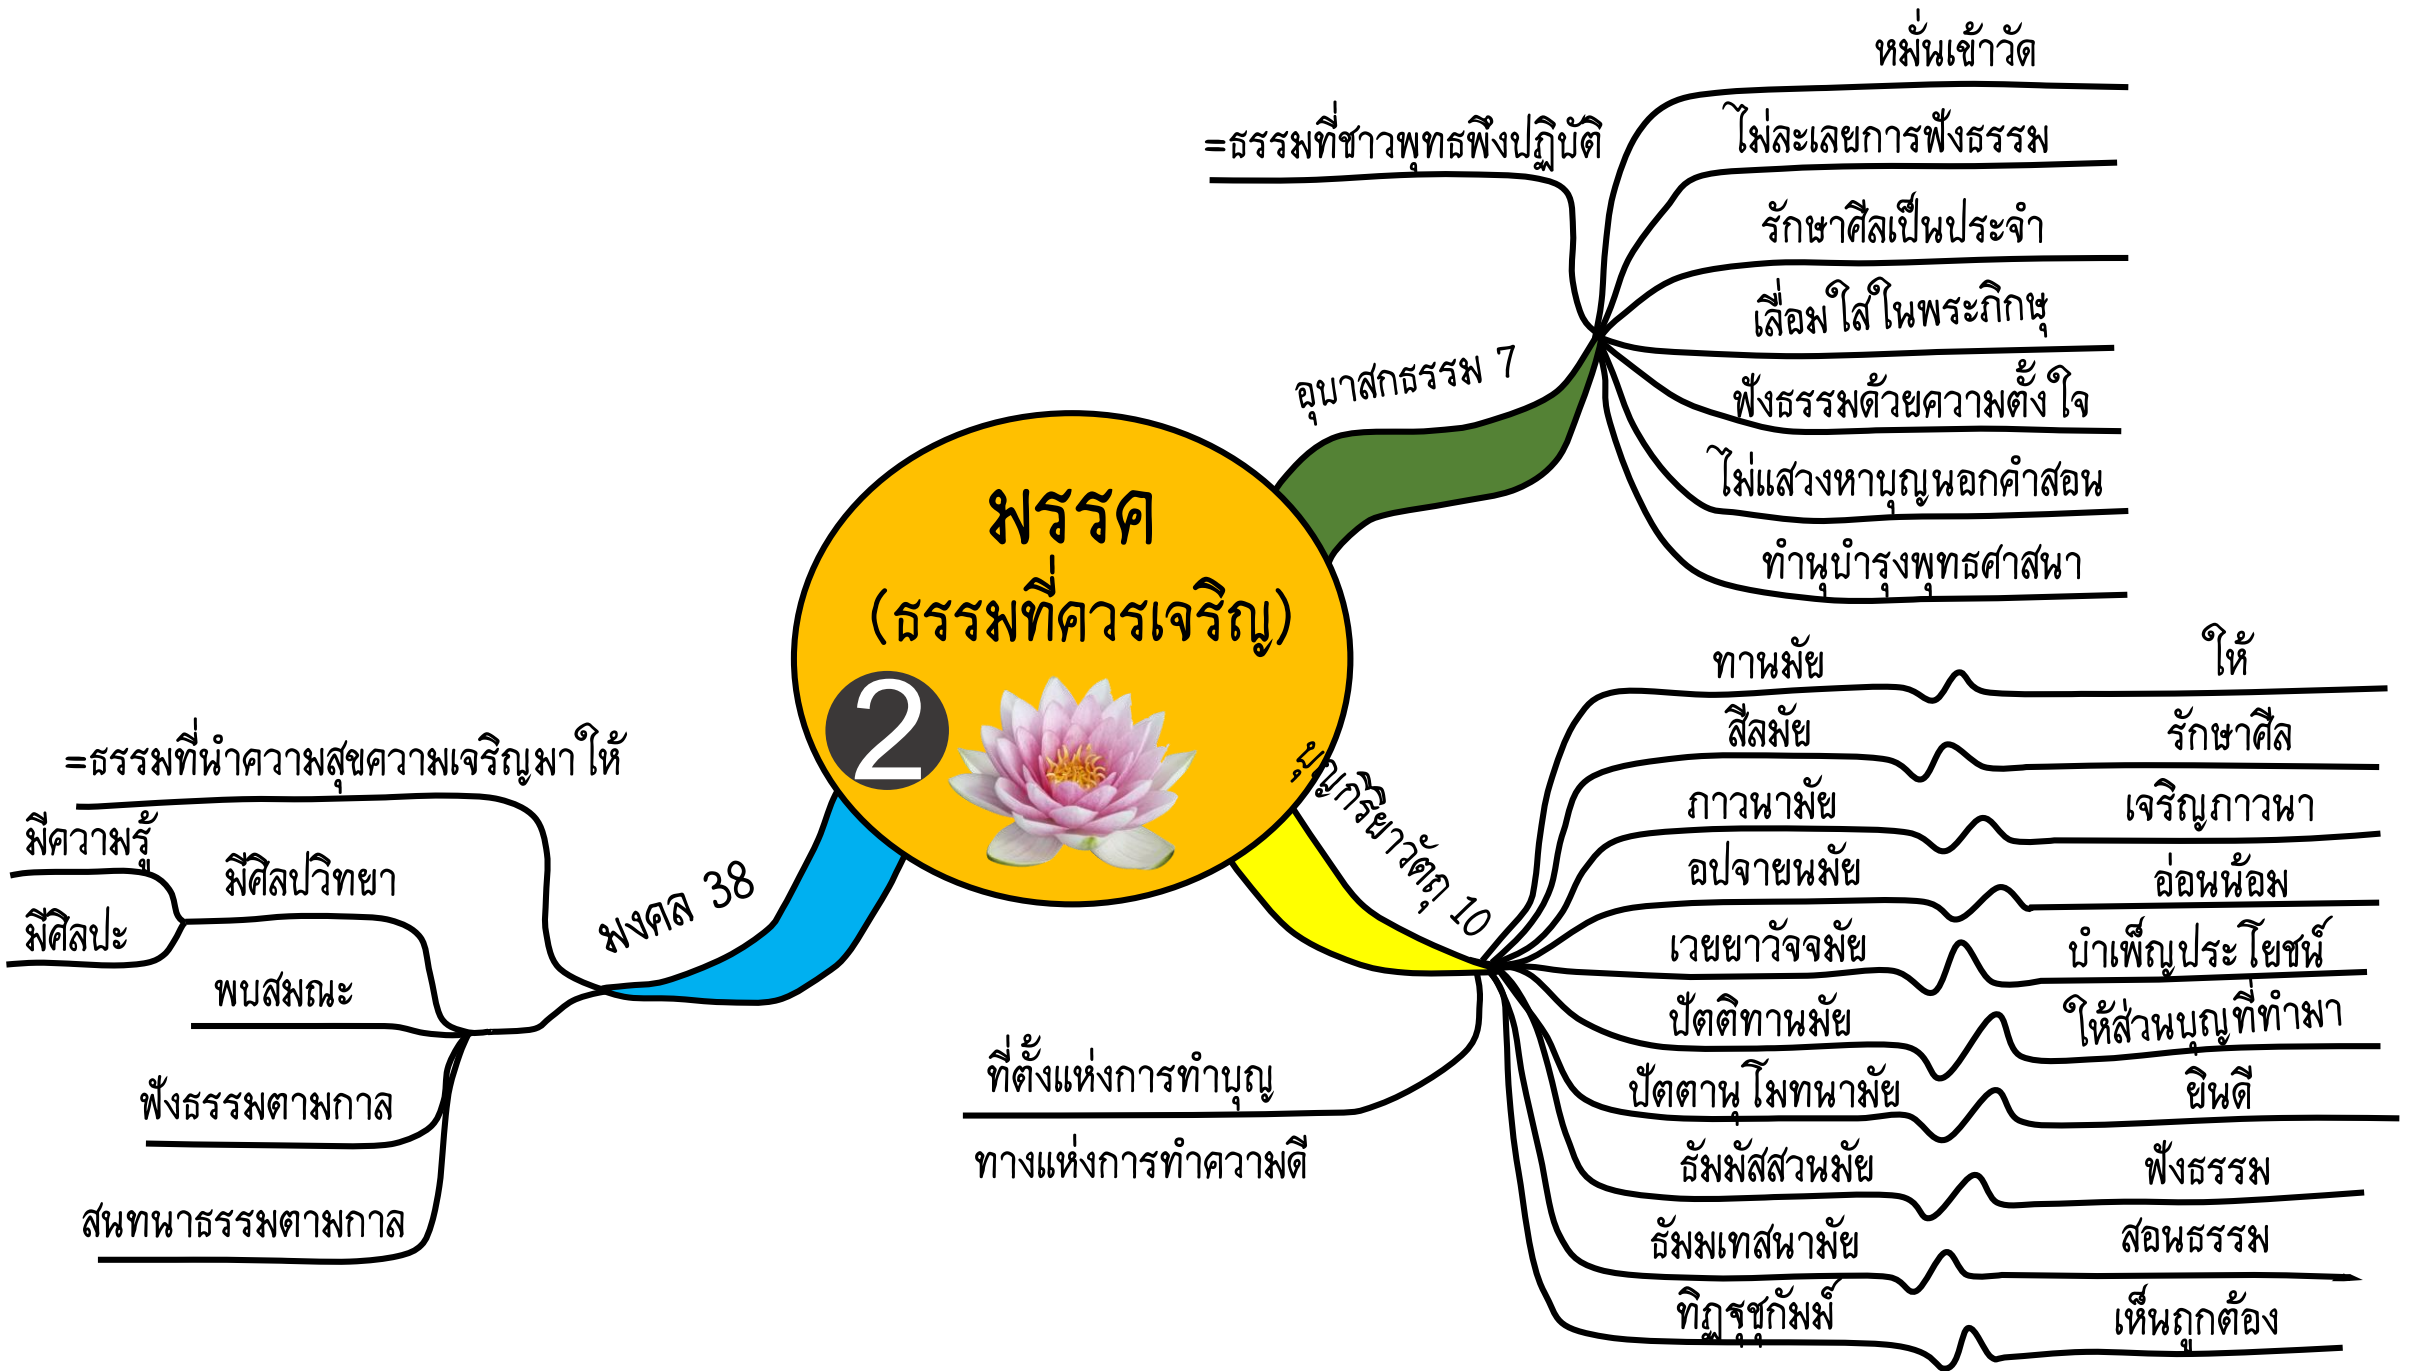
มรรค
(ธรรมที่ควรเจริญ)
2

อุบาสกธรรม 7
=ธรรมที่ชาวพุทธพึงปฏิบัติ
หมั่นเข้าวัด
ไม่ละเลยการฟังธรรม
รักษาศีลเป็นประจำ
เลื่อมใสในพระภิกษุ
ฟังธรรมด้วยความตั้งใจ
ไม่แสวงหาบุญนอกคำสอน
ทำนุบำรุงพุทธศาสนา

บุญกริยาวัตถุ 10
ที่ตั้งแห่งการทำบุญ
ทางแห่งการทำความดี
ทานมัย
ให้
สีลมัย
รักษาศีล
ภาวนามัย
เจริญภาวนา
อปจายนมัย
อ่อนน้อม
เวยยาวัจจมัย
บำเพ็ญประโยชน์
ปัตติทานมัย
ให้ส่วนบุญที่ทำมา
ปัตตานุโมทนามัย
ยินดี
ธัมมัสสวนมัย
ฟังธรรม
ธัมมเทสนามัย
สอนธรรม
ทิฏฐุชุกัมม์
เห็นถูกต้อง

มงคล 38
=ธรรมที่นำความสุขความเจริญมาให้
มีศิลปวิทยา
มีความรู้
มีศิลปะ
พบสมณะ
ฟังธรรมตามกาล
สนทนาธรรมตามกาล